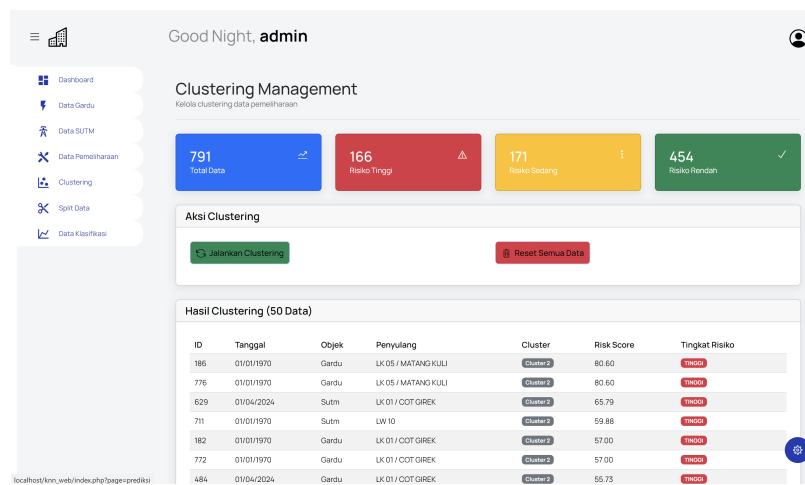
Good Night, **admin**

Dashboard
Data Gardu
Data SUTM
Data Pemeliharaan
Clustering
Split Data
Data Klasifikasi

Clustering Management
Kelola clustering data pemeliharaan

791
Total Data

166
Risiko Tinggi

171
Risiko Sedang

454
Risiko Rendah

Aksi Clustering

Jalankan Clustering

Reset Semua Data

Hasil Clustering (50 Data)

| ID | Tanggal | Objek | Penyulang | Cluster | Risk Score | Tingkat Risiko |
|---|---|---|---|---|---|---|
| 186 | 01/01/1970 | Gardu | LK 05 / MATANG KULI | Cluster 2 | 80.60 | TINGGI |
| 776 | 01/01/1970 | Gardu | LK 05 / MATANG KULI | Cluster 2 | 80.60 | TINGGI |
| 629 | 01/04/2024 | Sutm | LK 01 / COT GIREK | Cluster 2 | 65.79 | TINGGI |
| 711 | 01/01/1970 | Sutm | LW 10 | Cluster 2 | 59.88 | TINGGI |
| 182 | 01/01/1970 | Gardu | LK 01 / COT GIREK | Cluster 2 | 57.00 | TINGGI |
| 772 | 01/01/1970 | Gardu | LK 01 / COT GIREK | Cluster 2 | 57.00 | TINGGI |
| 484 | 01/04/2024 | Gardu | LK 01 / COT GIREK | Cluster 2 | 55.73 | TINGGI |

localhost/knn_web/index.php?page=prediksi